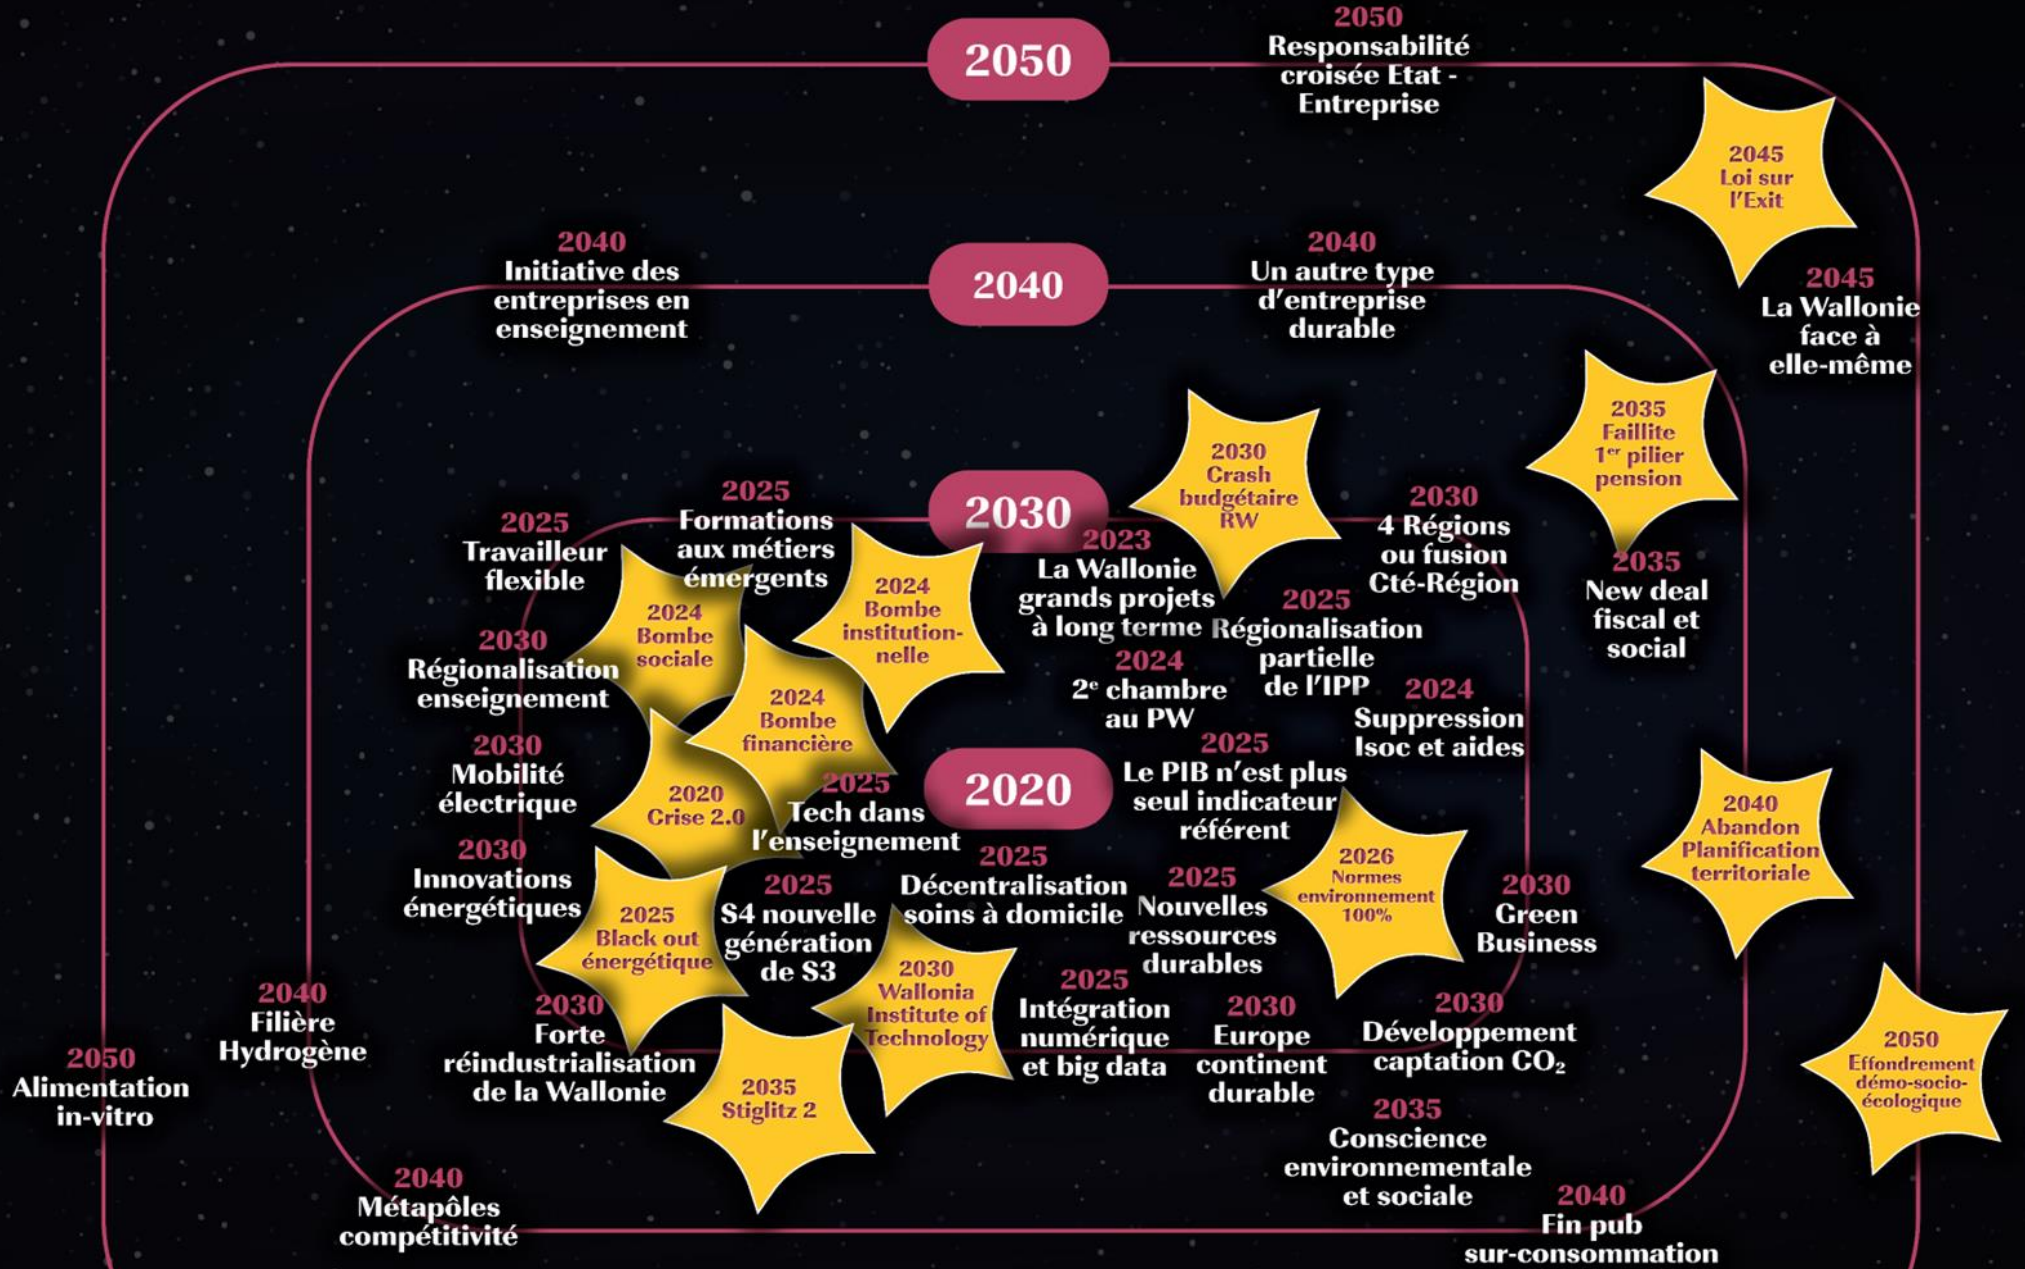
2050

2050
Responsabilité croisée Etat - Entreprise

2045
Loi sur l'Exit

2045
La Wallonie face à elle-même

2040
Initiative des entreprises en enseignement

2040

2040
Un autre type d'entreprise durable

2035
Faillite $1^{er}$ pilier pension

2030
Crash budgétaire RW

2030

2030
4 Régions ou fusion Cté-Région

2035
New deal fiscal et social

2025
Travailleur flexible

2025
Formations aux métiers émergents

2024
Bombe sociale

2024
Bombe institutionnelle

2023
La Wallonie grands projets à long terme

2025
Régionalisation partielle de l'IPP

2030
Régionalisation enseignement

2024
Bombe financière

2024
$2^e$ chambre au PW

2024
Suppression Isoc et aides

2030
Mobilité électrique

2020
Crise 2.0

2025
Tech dans l'enseignement

2020

2025
Le PIB n'est plus seul indicateur référent

2040
Abandon Planification territoriale

2030
Innovations énergétiques

2025
Black out énergétique

2025
S4 nouvelle génération de S3

2025
Décentralisation soins à domicile

2025
Nouvelles ressources durables

2026
Normes environnement 100%

2030
Green Business

2040
Filière Hydrogène

2030
Wallonia Institute of Technology

2025
Intégration numérique et big data

2030
Europe continent durable

2030
Développement captation $CO_2$

2050
Alimentation in-vitro

2030
Forte réindustrialisation de la Wallonie

2035
Stiglitz 2

2050
Effondrement démo-socio-écologique

2035
Conscience environnementale et sociale

2040
Métapôles compétitivité

2040
Fin pub sur-consommation